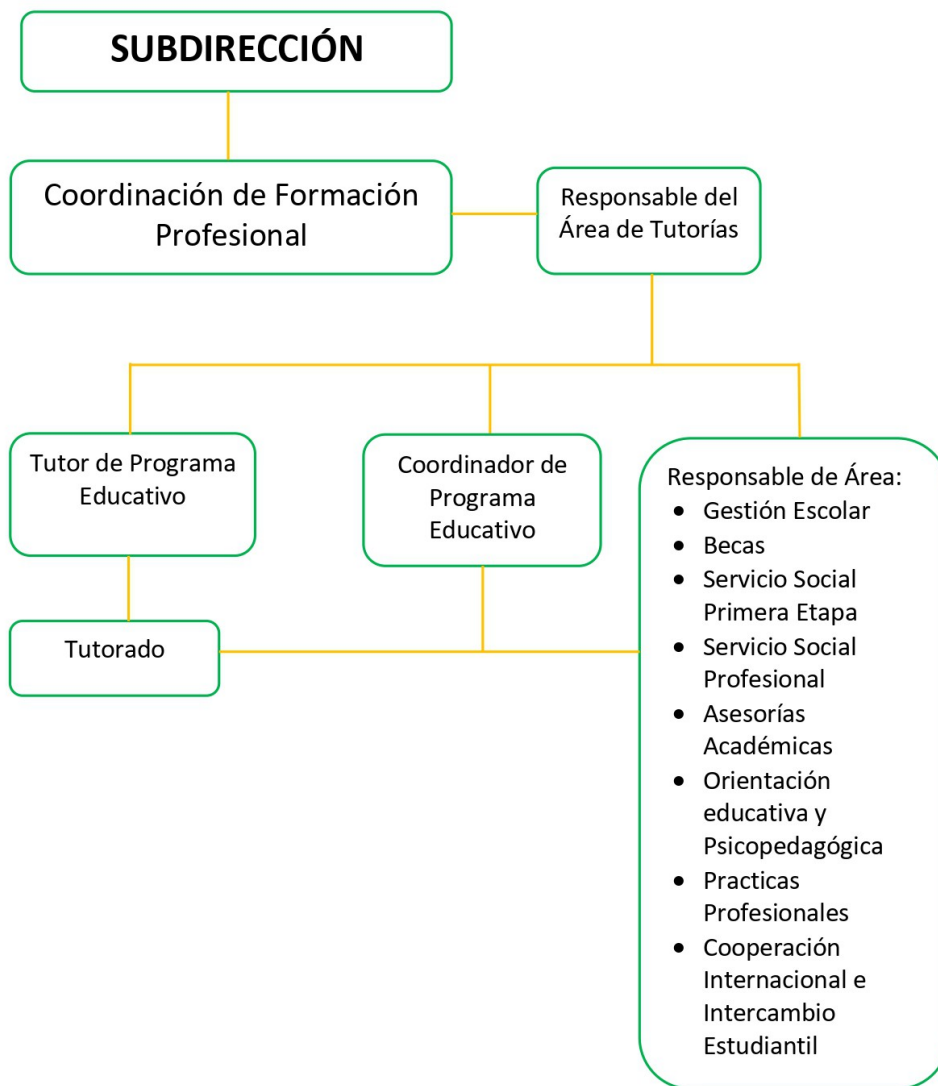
SUBDIRECCIÓN

Coordinación de Formación Profesional

Responsable del Área de Tutorías

Tutor de Programa Educativo

Coordinador de Programa Educativo

Responsable de Área:
- Gestión Escolar
- Becas
- Servicio Social Primera Etapa
- Servicio Social Profesional
- Asesorías Académicas
- Orientación educativa y Psicopedagógica
- Practicas Profesionales
- Cooperación Internacional e Intercambio Estudiantil

Tutorado